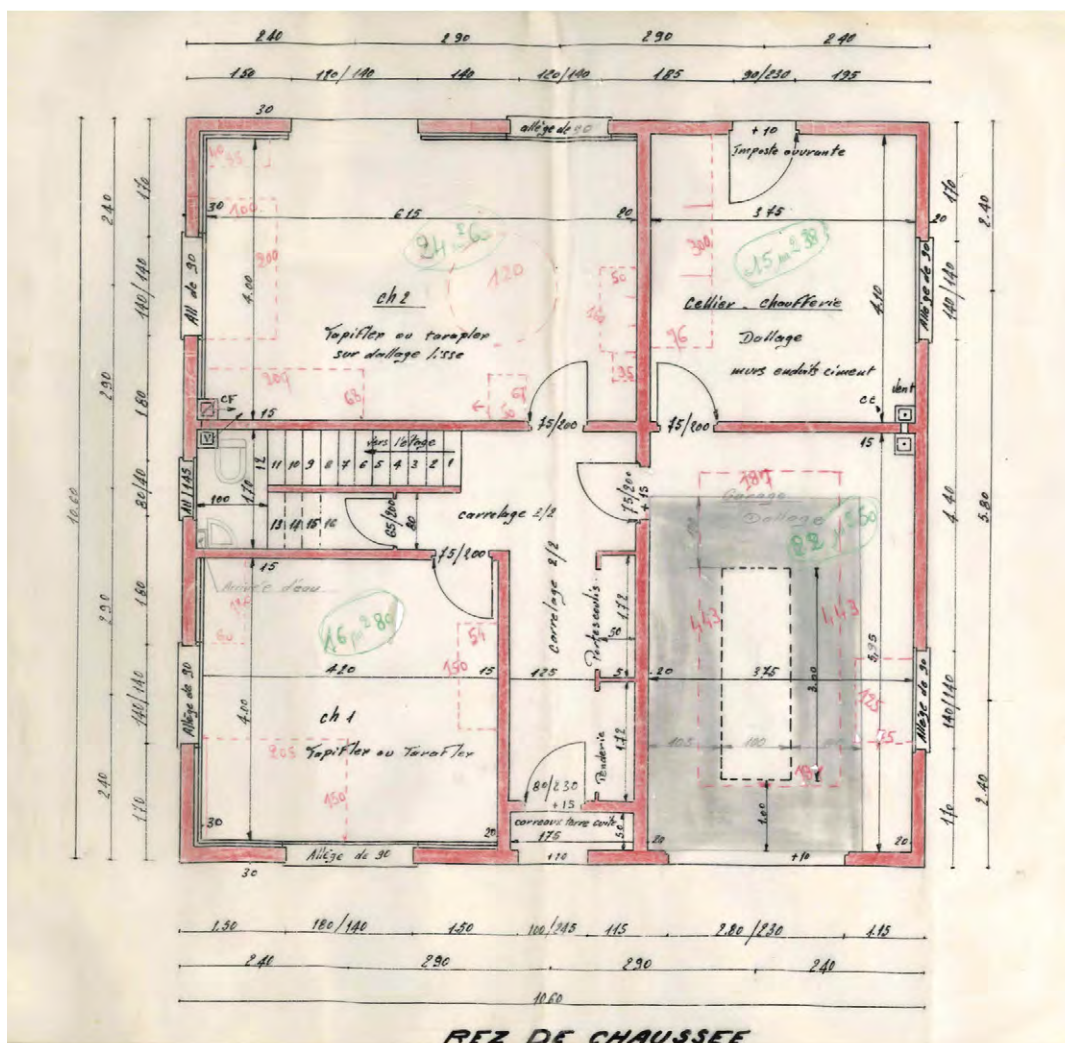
2.40 2.90 2.90 2.40

1.50 120/140 1.40 120/140 1.85 90/230 1.95

30

allège de 90

+10

imposte ouvrante

1.70 2.40

30

6.15

20

3.75

20

1.70 2.40

24 m² 60

15 m² 38

120

Allège de 90

ch 2

Tapifler ou taraflex sur dallage lisse

Cellier - chaufferie

Dallage

murs enduits ciment

140/140 2.90 1.80

4.00

4.10

Allège de 90

140/140

CF

15

75/200

75/200

vent

CE

15

vers l'étage

11 10 9 8 7 6 5 4 3 2 1

12

All de 145

1.70

100

13 14 15 16

65/200

80

carrelage 2/2

75/200 +15

4.40 5.80

10.60

80/40

15

75/200

carrelage 2/2

Arrivée d'eau

16 m² 80

Porte manteaux

1.72

50

22 m² 50

Garage

Dallage

4.43

4.43

1.60 2.90

140/140

Allège de 90

4.20

15

1.25

5.4

20

3.75

5.95

Allège de 90

140/140

ch 1

Tapifler ou Taraflex

4.00

1.42

Buanderie

1.25

2.00

1.70 2.40

1.70 2.40

30

20

80/230 +15

carreaux terre cuite

1.75

50

20

Allège de 90

+10

+10

30

1.50 180/140 1.50 100/245 1.15 2.80/230 1.15

2.40 2.90 2.90 2.40

10.60

REZ DE CHAUSSEE